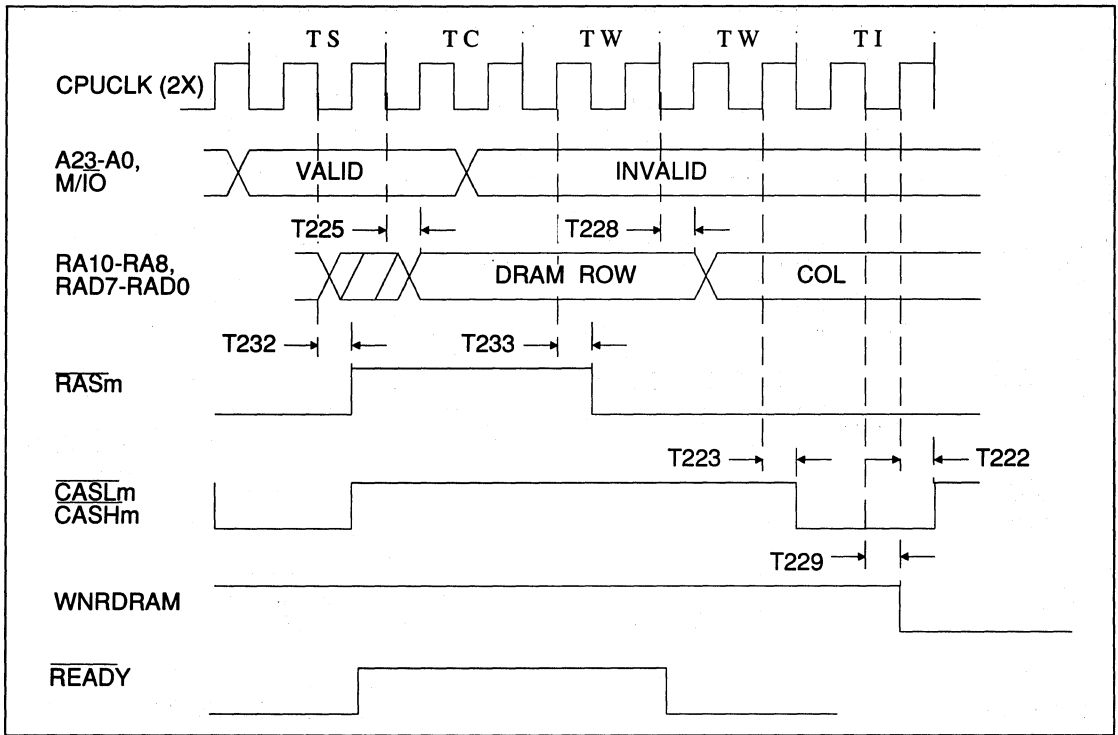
TS TC TW TW TI

CPUCLK (2X)

A23-A0, M/IO

VALID

INVALID

T225

T228

RA10-RA8, RAD7-RAD0

DRAM ROW

COL

T232

T233

$\overline{RAS}$m

T223

T222

$\overline{CASL}$m $\overline{CASH}$m

T229

WNRDRAM

$\overline{READY}$